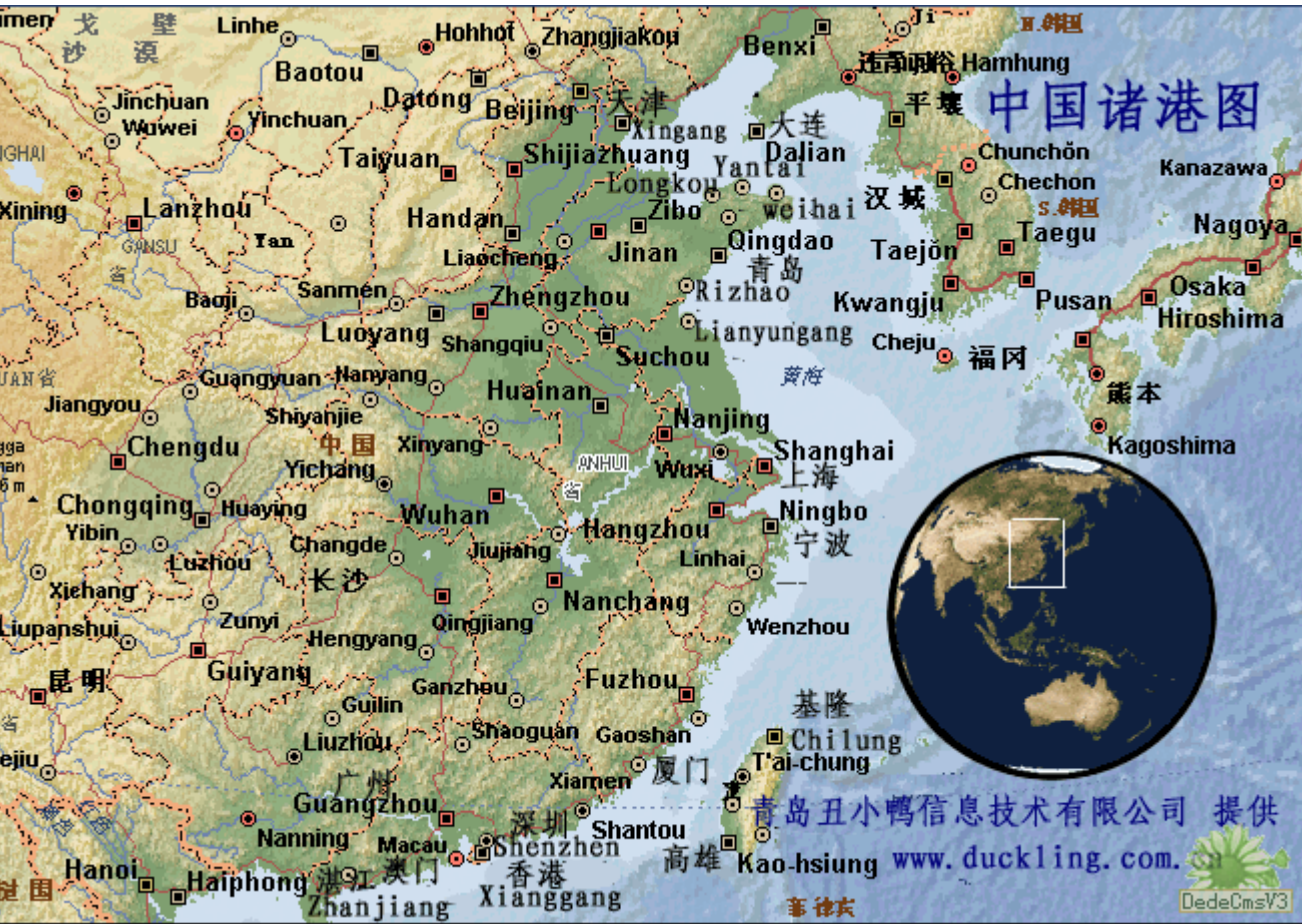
中国诸港图

imen 戈 壁 沙 漠 Linhe Hohhot Zhangjiakou Benxi Ji 北朝鲜 Hamhung
Baotou Datong Beijing 天津 Xingang 大连 Dalian 平壤
Jinchuan Wuwei Yinchuan Taiyuan Shijiazhuang Yantai Longkou Chunchŏn Chechon Kanazawa
NGHAI Xining Lanzhou GANSU 省 Yan Handan Zibo weihai 汉城 S.韩国 Nagoya
Liaocheng Jinan Qingdao 青岛 Taejŏn Taegu
Baoji Sanmen Zhengzhou Rizhao Kwangju Pusan Osaka Hiroshima
Luoyang Shangqiu Suchou Lianyungang Cheju 福冈
UAN省 Guangyuan Nanyang 黄海 熊本
Jiangyou Shiyanjie Huainan Nanjing Kagoshima
Chengdu 中国 Xinyang Shanghai
Yichang ANHUI 省 Wuxi 上海
Chongqing Huaying Wuhan Ningbo
Yibin Changde Hangzhou 宁波
Luzhou 长沙 Jiujiang Linhai
Xichang Nanchang
Liupanshui Zunyi Hengyang Qingjiang Wenzhou
昆明 Guiyang Ganzhou Fuzhou
Guilin 基隆
Liuzhou Shaoguan Gaoshan Chilung
T'ai-chung
广州 Xiamen 厦门
Guangzhou 青岛丑小鸭信息技术有限公司 提供
Nanning Macau 深圳 Shantou
Hanoi 澳门 Shenzhen 高雄 Kao-hsiung www.duckling.com.cn
Haiphong 湛江 香港
Zhanjiang Xianggang 菲律宾
DedeCmsV3